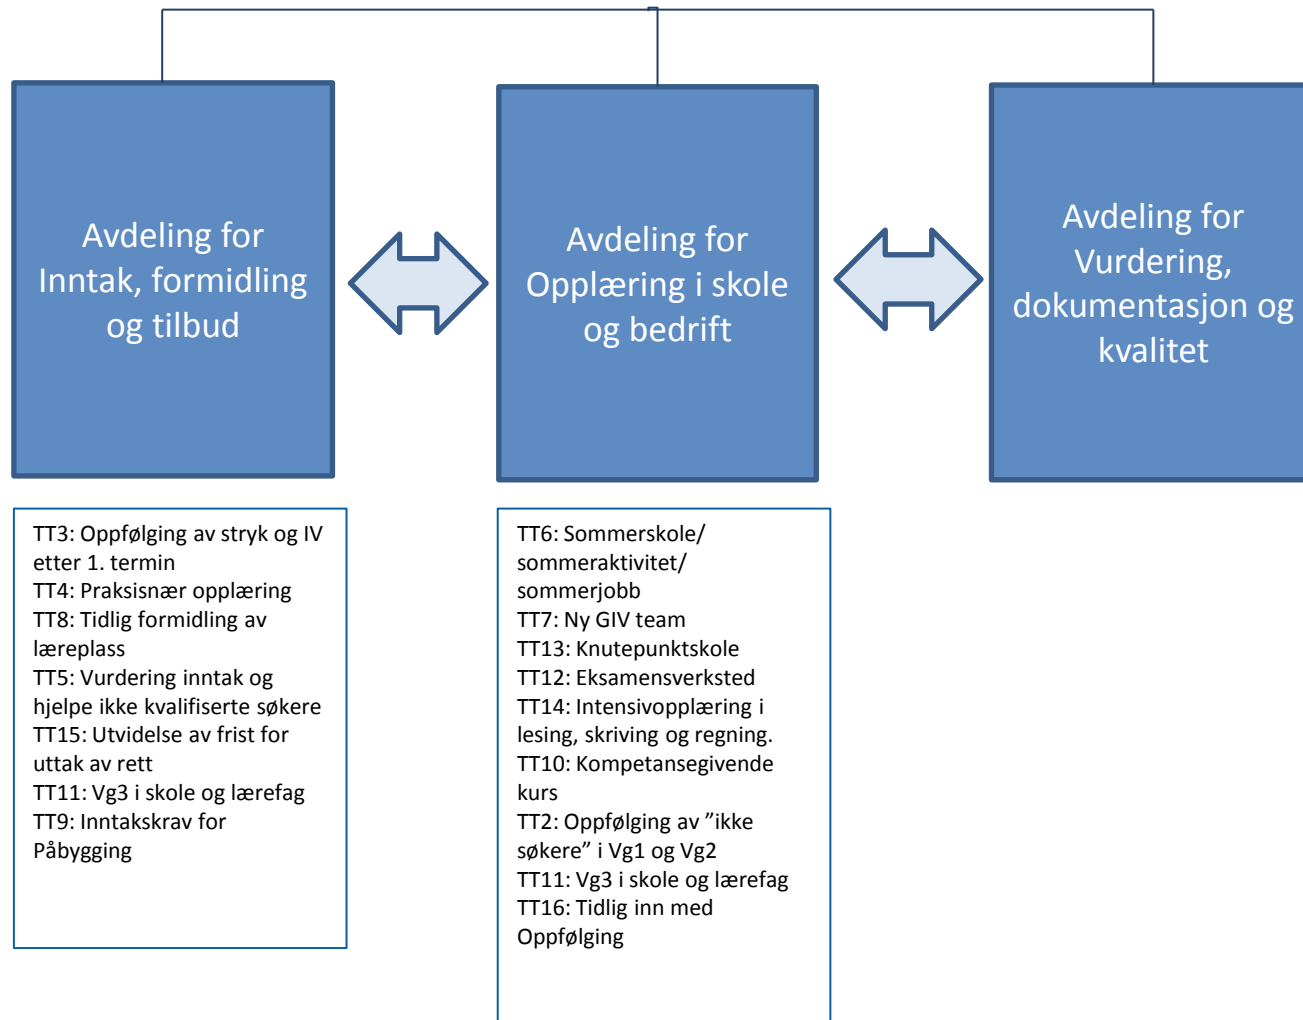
Avdeling for Inntak, formidling og tilbud

Avdeling for Opplæring i skole og bedrift

Avdeling for Vurdering, dokumentasjon og kvalitet

TT3: Oppfølging av stryk og IV etter 1. termin
TT4: Praksisnær opplæring
TT8: Tidlig formidling av læreplass
TT5: Vurdering inntak og hjelpe ikke kvalifiserte søkere
TT15: Utvidelse av frist for uttak av rett
TT11: Vg3 i skole og lærefag
TT9: Inntakskrav for Påbygging

TT6: Sommerskole/ sommeraktivitet/ sommerjobb
TT7: Ny GIV team
TT13: Knutepunktskole
TT12: Eksamensverksted
TT14: Intensivopplæring i lesing, skriving og regning.
TT10: Kompetansegivende kurs
TT2: Oppfølging av ”ikke søkere” i Vg1 og Vg2
TT11: Vg3 i skole og lærefag
TT16: Tidlig inn med Oppfølging